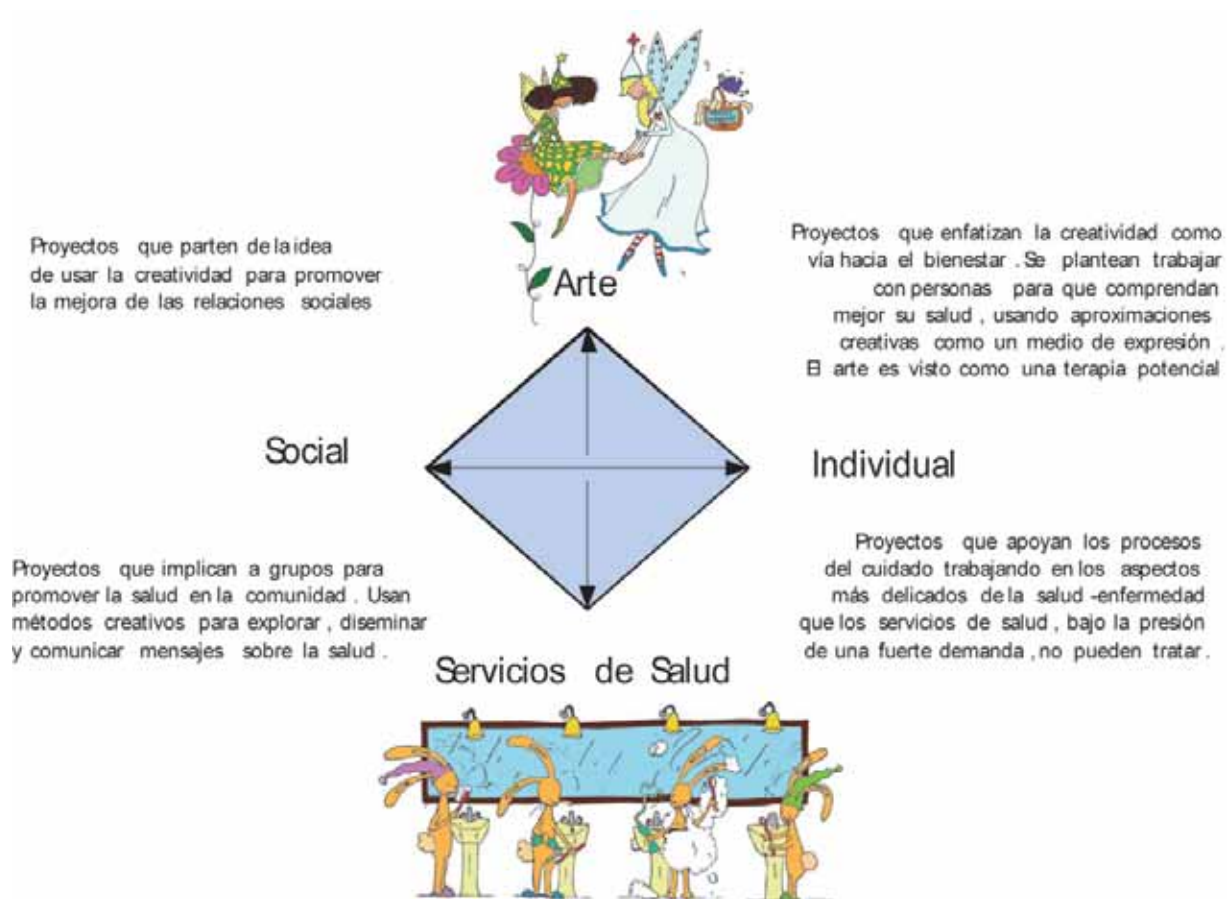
Arte

Proyectos que parten de la idea de usar la creatividad para promover la mejora de las relaciones sociales

Proyectos que enfatizan la creatividad como vía hacia el bienestar . Se plantean trabajar con personas para que comprendan mejor su salud , usando aproximaciones creativas como un medio de expresión . El arte es visto como una terapia potencial

Social

Individual

Proyectos que implican a grupos para promover la salud en la comunidad . Usan métodos creativos para explorar , diseminar y comunicar mensajes sobre la salud .

Proyectos que apoyan los procesos del cuidado trabajando en los aspectos más delicados de la salud -enfermedad que los servicios de salud , bajo la presión de una fuerte demanda , no pueden tratar .

Servicios de Salud